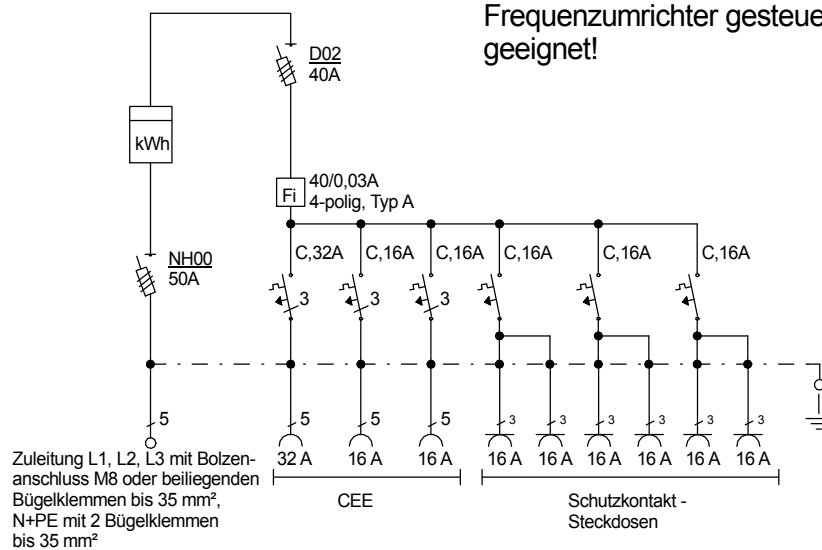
Frequenzumrichter gesteue
geeignet!

D02
40A

kWh

40/0,03A
4-polig, Typ A
Fi

C,32A C,16A C,16A C,16A C,16A C,16A

NH00
50A

3 3 3

5 5 5 5 3 3 3 3 3 3

32 A 16 A 16 A 16 A 16 A 16 A 16 A 16 A 16 A

Zuleitung L1, L2, L3 mit Bolzenanschluss M8 oder beiliegenden Bügelklemmen bis 35 mm², N+PE mit 2 Bügelklemmen bis 35 mm²

CEE

Schutzkontakt - Steckdosen